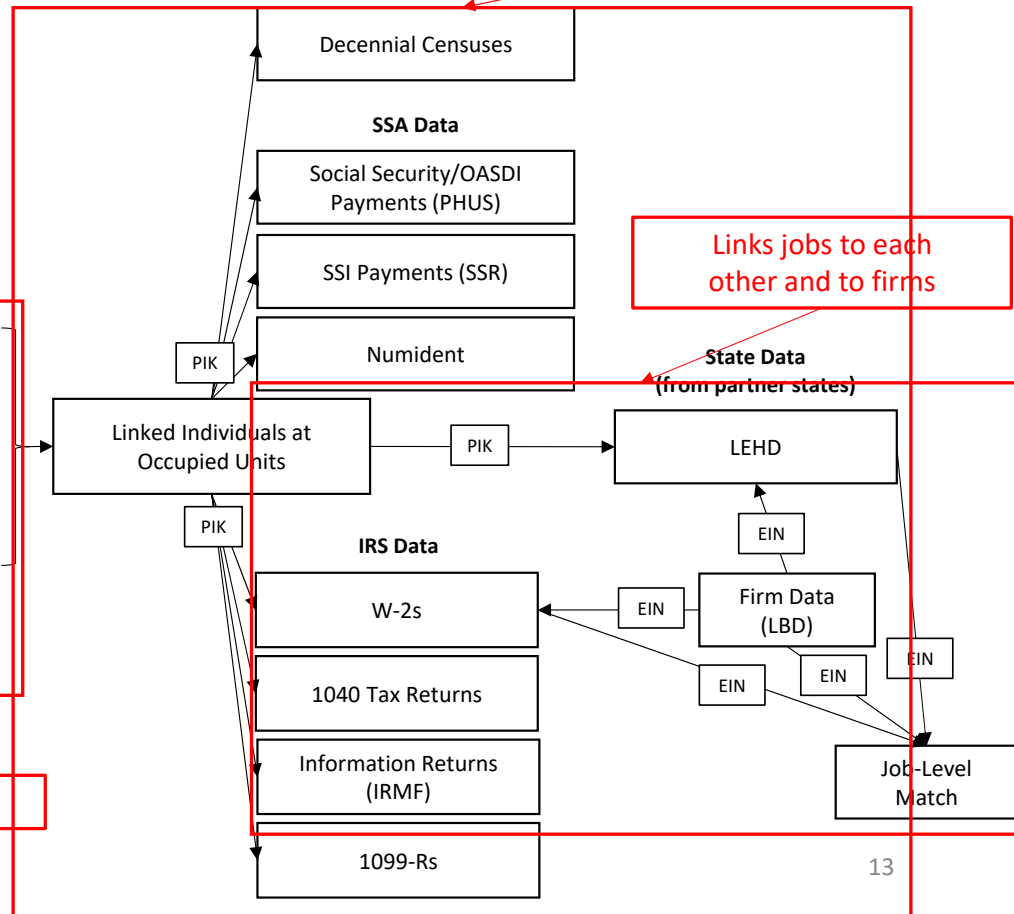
Decennial Censuses

SSA Data

Social Security/OASDI Payments (PHUS)

SSI Payments (SSR)

Links jobs to each other and to firms

PIK

Numident

State Data (from partner states)

Linked Individuals at Occupied Units

PIK

LEHD

PIK

EIN

IRS Data

W-2s

EIN

Firm Data (LBD)

EIN

EIN

EIN

1040 Tax Returns

Information Returns (IRMF)

Job-Level Match

1099-Rs

13